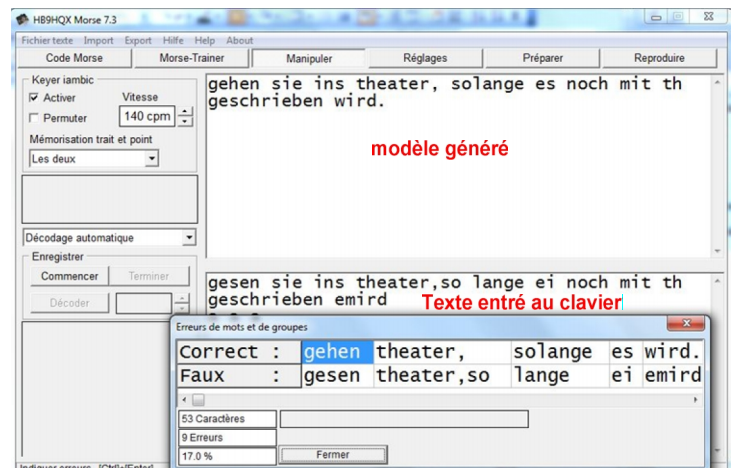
HB9HQX Morse 7.3

Fichier texte Import Export Hilfe Help About

Code Morse | Morse-Trainer | Manipuler | Réglages | Préparer | Reproduire

Keyer iambic
Activer
Vitesse
Permuter
140 cpm
Mémorisation trait et point
Les deux

gehen sie ins theater, solange es noch mit th geschrieben wird.

modèle généré

Décodage automatique
Enregistrer
Commencer
Terminer
Décoder

gesen sie ins theater,so lange ei noch mit th geschrieben emird

Texte entré au clavier

Erreurs de mots et de groupes

| Correct : | gehen | theater, | solange | es | wird. |
|---|---|---|---|---|---|
| Faux : | gesen | theater,so | lange | ei | emird |

53 Caractères
9 Erreurs
17.0 %
Fermer

Indiquer erreurs [Ctrl+Enter]